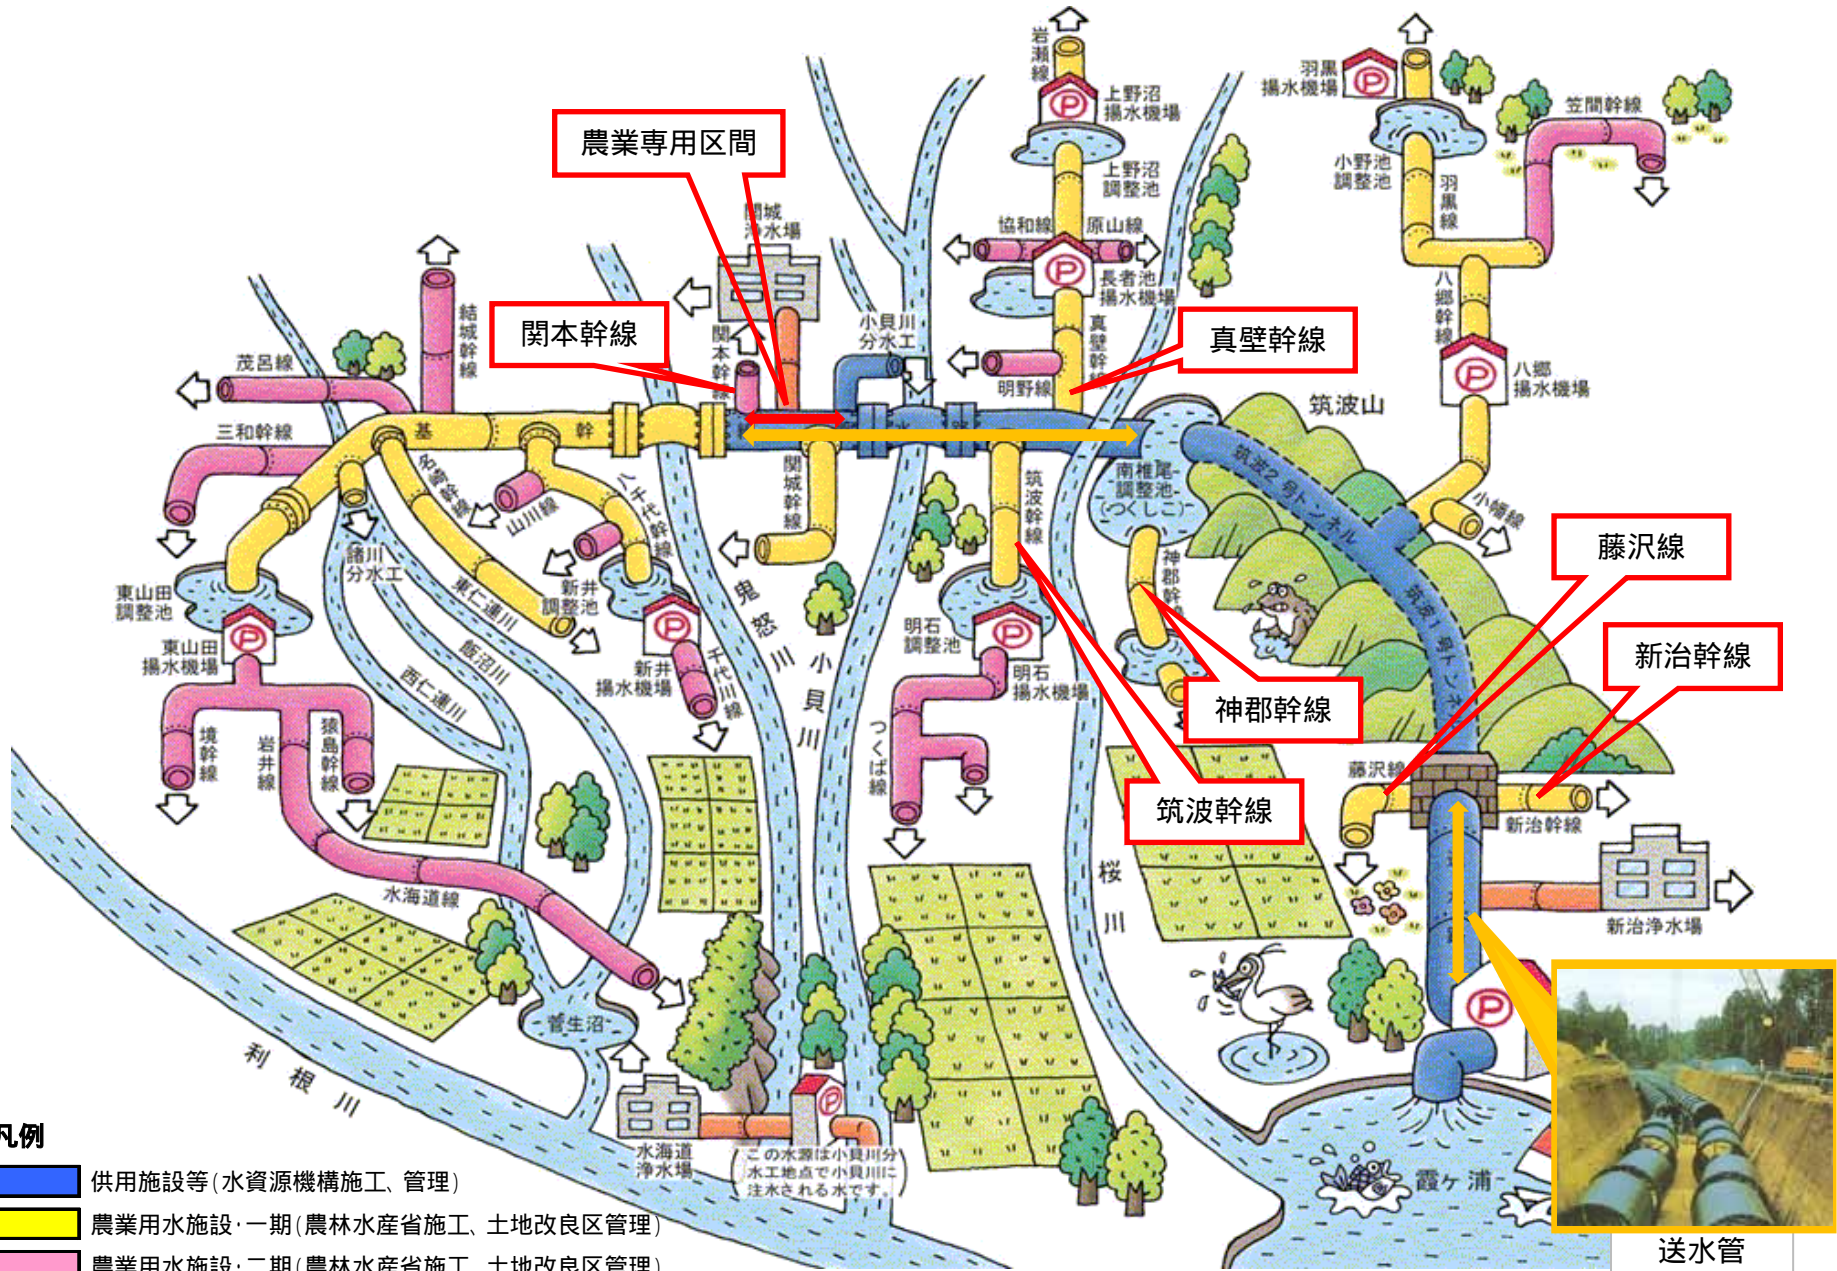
農業専用区間

関本幹線

真壁幹線

藤沢線

新治幹線

神郡幹線

筑波幹線

送水管

岩瀬線

上野沼揚水機場

上野沼調整池

協和線

原山線

長者池揚水機場

真壁幹線

明野線

羽黒揚水機場

小野池調整池

羽黒線

笠間幹線

八郷幹線

八郷揚水機場

筑波山

関城浄水場

小貝川分水工

結城幹線

茂呂線

三和幹線

基

幹

関本幹線

関城幹線

筑波幹線

南椎尾調整池(つくしこ)

筑波2号トンネル

筑波1号トンネル

小幡線

名着幹線

山川線

八千代幹線

鬼怒川

小貝川

東山田調整池

東山田揚水機場

諸川分水工

東仁連川

新井調整池

新井揚水機場

千代川線

飯沼川

西仁連川

明石調整池

明石揚水機場

神郡幹線

藤沢線

新治幹線

新治浄水場

境幹線

岩井線

猿島幹線

つくば線

桜川

水海道線

菅生沼

利根川

水海道浄水場

この水源は小貝川分水工地点で小貝川に注水される水です。

霞ヶ浦

凡例

供用施設等(水資源機構施工、管理)

農業用水施設・一期(農林水産省施工、土地改良区管理)

農業用水施設・二期(農林水産省施工、土地改良区管理)